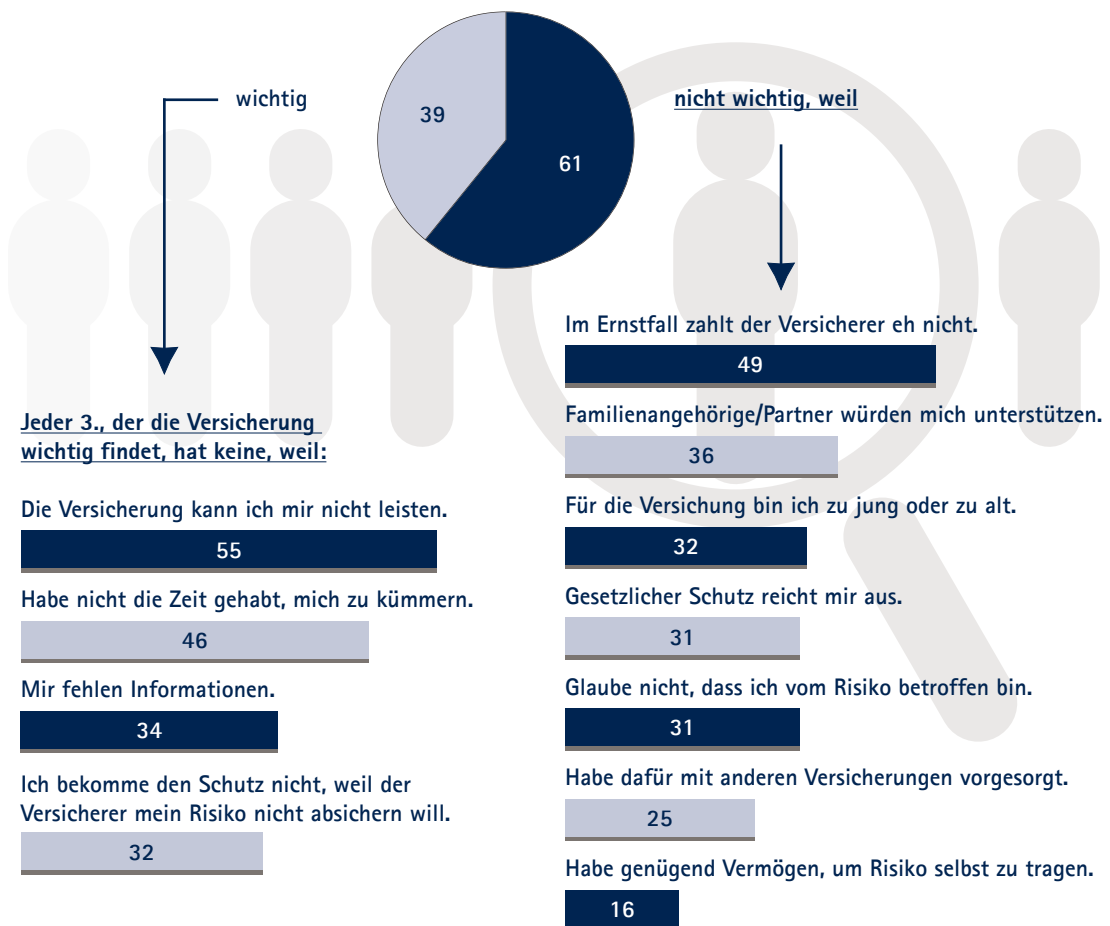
wichtig

39

61

nicht wichtig, weil

Jeder 3., der die Versicherung wichtig findet, hat keine, weil:

Die Versicherung kann ich mir nicht leisten.

55

Habe nicht die Zeit gehabt, mich zu kümmern.

46

Mir fehlen Informationen.

34

Ich bekomme den Schutz nicht, weil der Versicherer mein Risiko nicht absichern will.

32

Im Ernstfall zahlt der Versicherer eh nicht.

49

Familienangehörige/Partner würden mich unterstützen.

36

Für die Versichung bin ich zu jung oder zu alt.

32

Gesetzlicher Schutz reicht mir aus.

31

Glaube nicht, dass ich vom Risiko betroffen bin.

31

Habe dafür mit anderen Versicherungen vorgesorgt.

25

Habe genügend Vermögen, um Risiko selbst zu tragen.

16